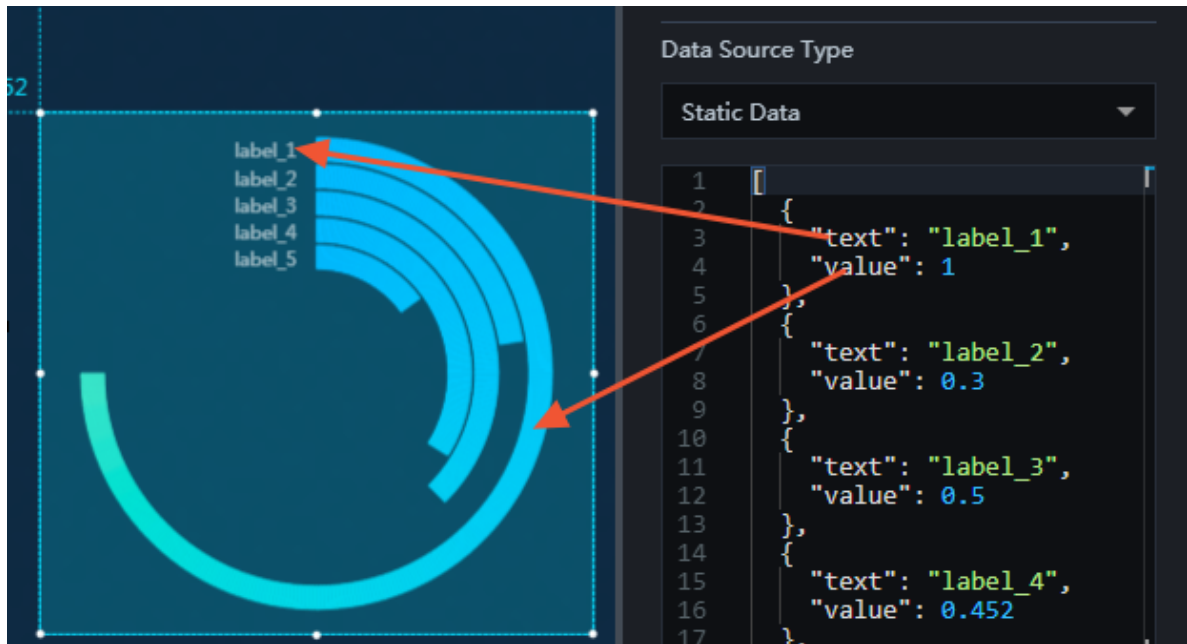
52

label_1
label_2
label_3
label_4
label_5

Data Source Type

Static Data

1 [
2 {
3 "text": "label_1",
4 "value": 1
5 },
6 {
7 "text": "label_2",
8 "value": 0.3
9 },
10 {
11 "text": "label_3",
12 "value": 0.5
13 },
14 {
15 "text": "label_4",
16 "value": 0.452
17 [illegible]